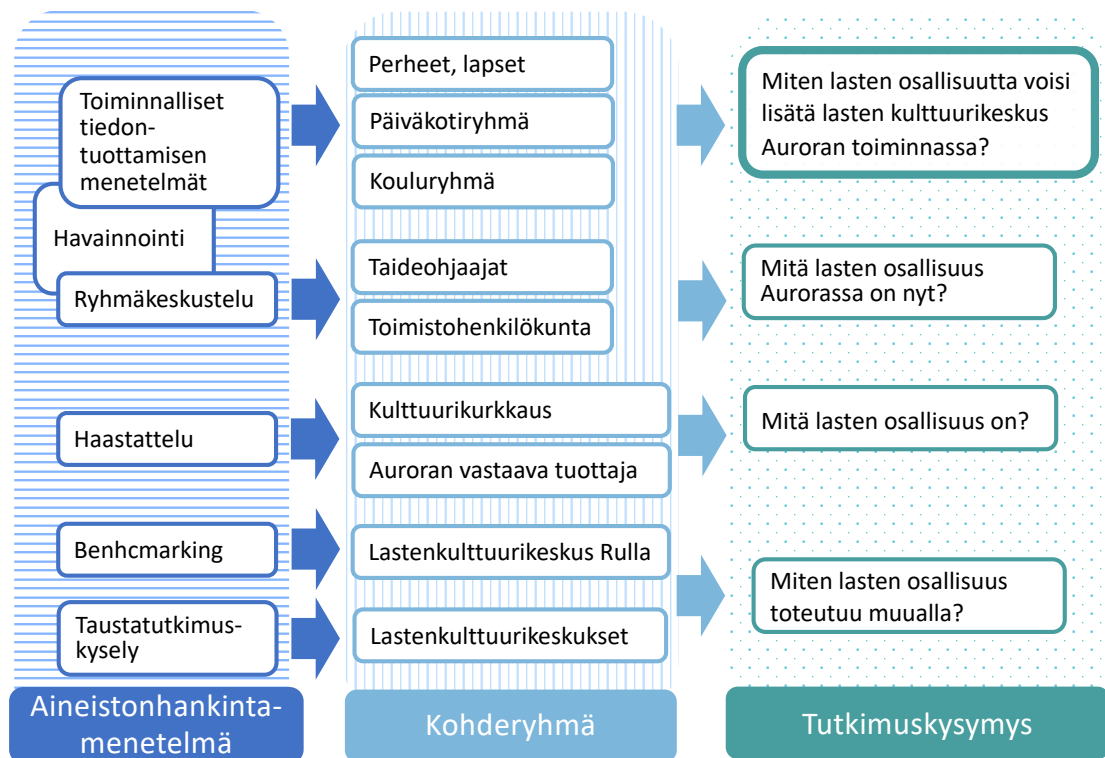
Toiminnalliset tiedontuottamisen menetelmät

Havainnointi

Ryhmäkeskustelu

Haastattelu

Benhcmarking

Taustatutkimuskysely

Aineistonhankintamenetelmä

Perheet, lapset

Päiväkotiryhmä

Kouluryhmä

Taideohjaajat

Toimistohenkilökunta

Kulttuurikurkkaus

Auroran vastaava tuottaja

Lastenkulttuurikeskus Rulla

Lastenkulttuurikeskukset

Kohderyhmä

Miten lasten osallisuutta voisi lisätä lasten kulttuurikeskus Auroran toiminnassa?

Mitä lasten osallisuus Aurorassa on nyt?

Mitä lasten osallisuus on?

Miten lasten osallisuus toteutuu muualla?

Tutkimuskysymys